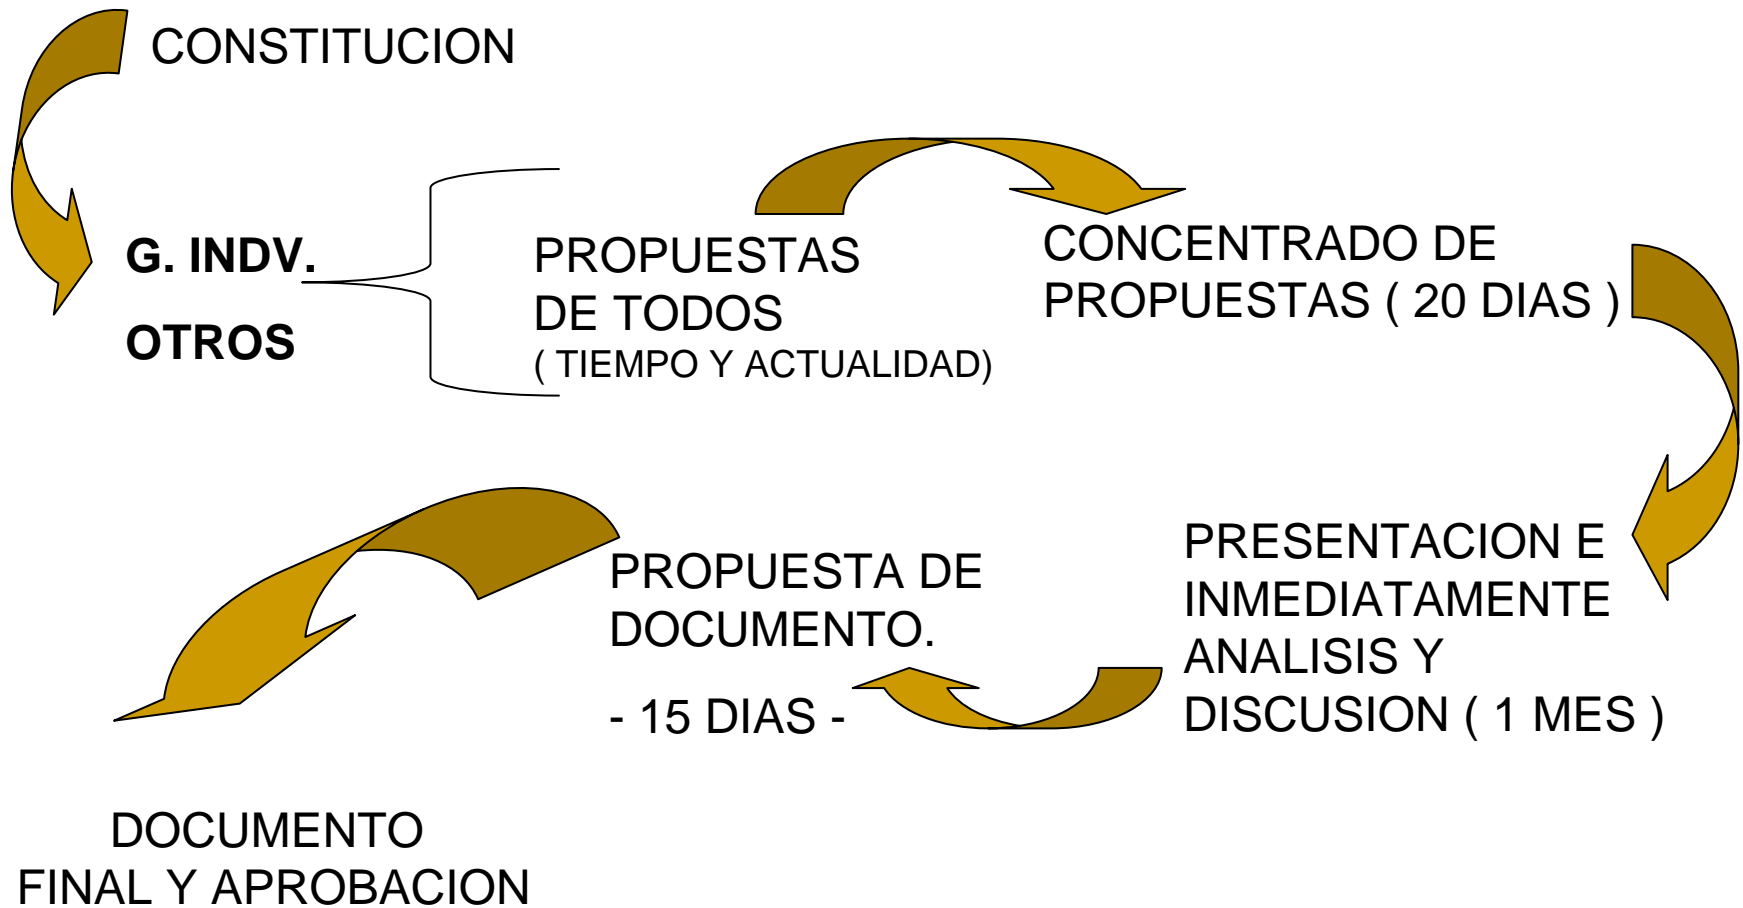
CONSTITUCION

G. INDV.

OTROS

PROPUESTAS DE TODOS
( TIEMPO Y ACTUALIDAD)

CONCENTRADO DE PROPUESTAS ( 20 DIAS )

PRESENTACION E INMEDIATAMENTE ANALISIS Y DISCUSION ( 1 MES )

PROPUESTA DE DOCUMENTO.

- 15 DIAS -

DOCUMENTO FINAL Y APROBACION